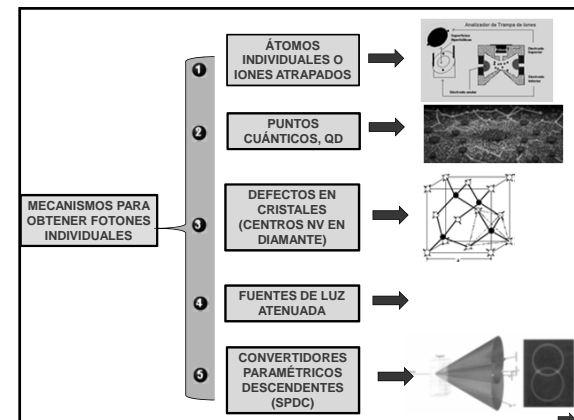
MECANISMOS PARA OBTENER FOTONES INDIVIDUALES

1
ÁTOMOS INDIVIDUALES O IONES ATRAPADOS

Analizador de Trampa de Iones
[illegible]
Electrodo Superior
Electrodo Inferior
Electrodo anular

2
PUNTOS CUÁNTICOS, QD

3
DEFECTOS EN CRISTALES (CENTROS NV EN DIAMANTE)

4
FUENTES DE LUZ ATENUADA

5
CONVERTIDORES PARAMÉTRICOS DESCENDENTES (SPDC)